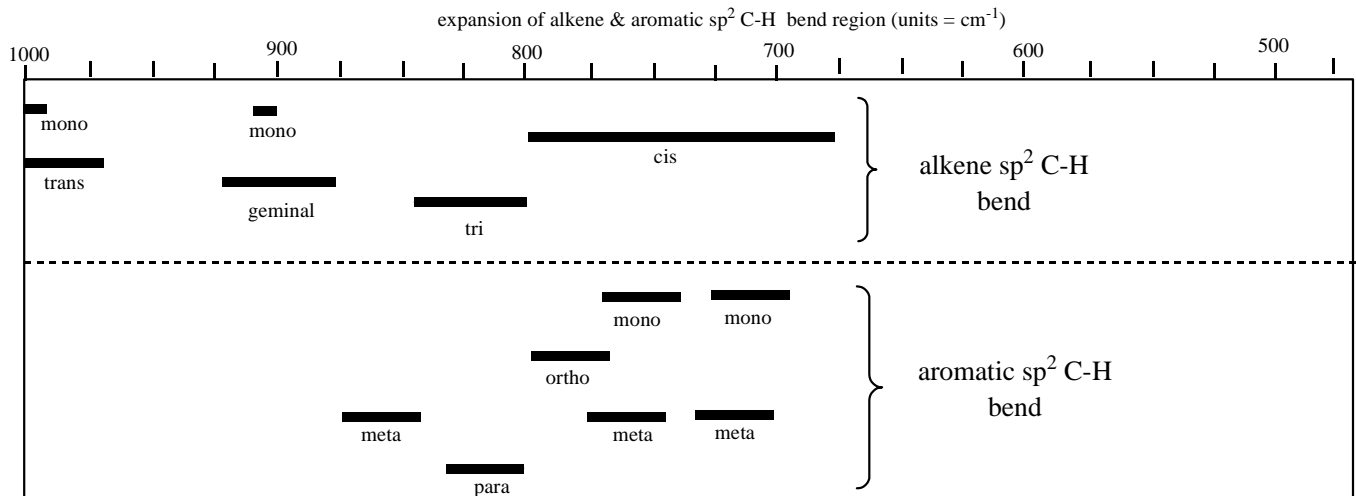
expansion of alkene & aromatic sp$^2$ C-H bend region (units = cm$^{-1}$)

1000 900 800 700 600 500

mono
mono
cis
trans
geminal
tri

alkene sp$^2$ C-H bend

mono
mono
ortho
meta
meta
meta
para

aromatic sp$^2$ C-H bend